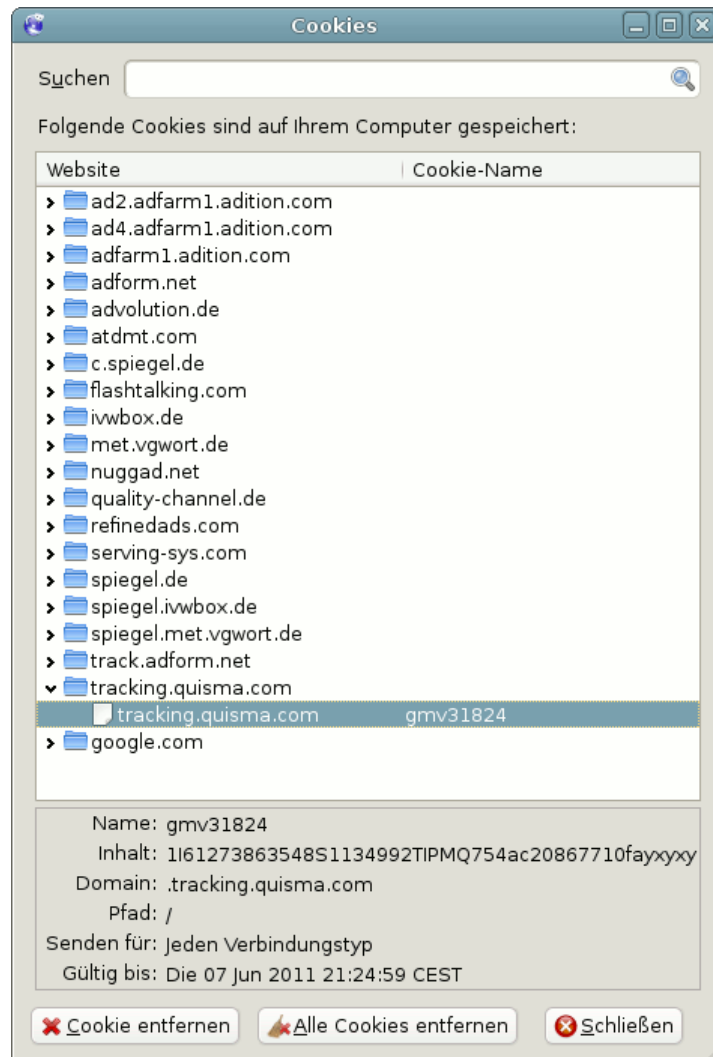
Cookies

Suchen

Folgende Cookies sind auf Ihrem Computer gespeichert:

| Website | Cookie-Name |
|---|---|
| ad2.adfarm1.adition.com | |
| ad4.adfarm1.adition.com | |
| adfarm1.adition.com | |
| adform.net | |
| advolution.de | |
| atdmt.com | |
| c.spiegel.de | |
| flashtalking.com | |
| ivwbox.de | |
| met.vgwort.de | |
| nuggad.net | |
| quality-channel.de | |
| refinedads.com | |
| serving-sys.com | |
| spiegel.de | |
| spiegel.ivwbox.de | |
| spiegel.met.vgwort.de | |
| track.adform.net | |
| tracking.quisma.com | |
| tracking.quisma.com | gmv31824 |
| google.com | |

Name: gmv31824
Inhalt: 1I61273863548S1134992TIPMQ754ac20867710fayxyxy
Domain: .tracking.quisma.com
Pfad: /
Senden für: Jeden Verbindungstyp
Gültig bis: Die 07 Jun 2011 21:24:59 CEST

Cookie entfernen | Alle Cookies entfernen | Schließen